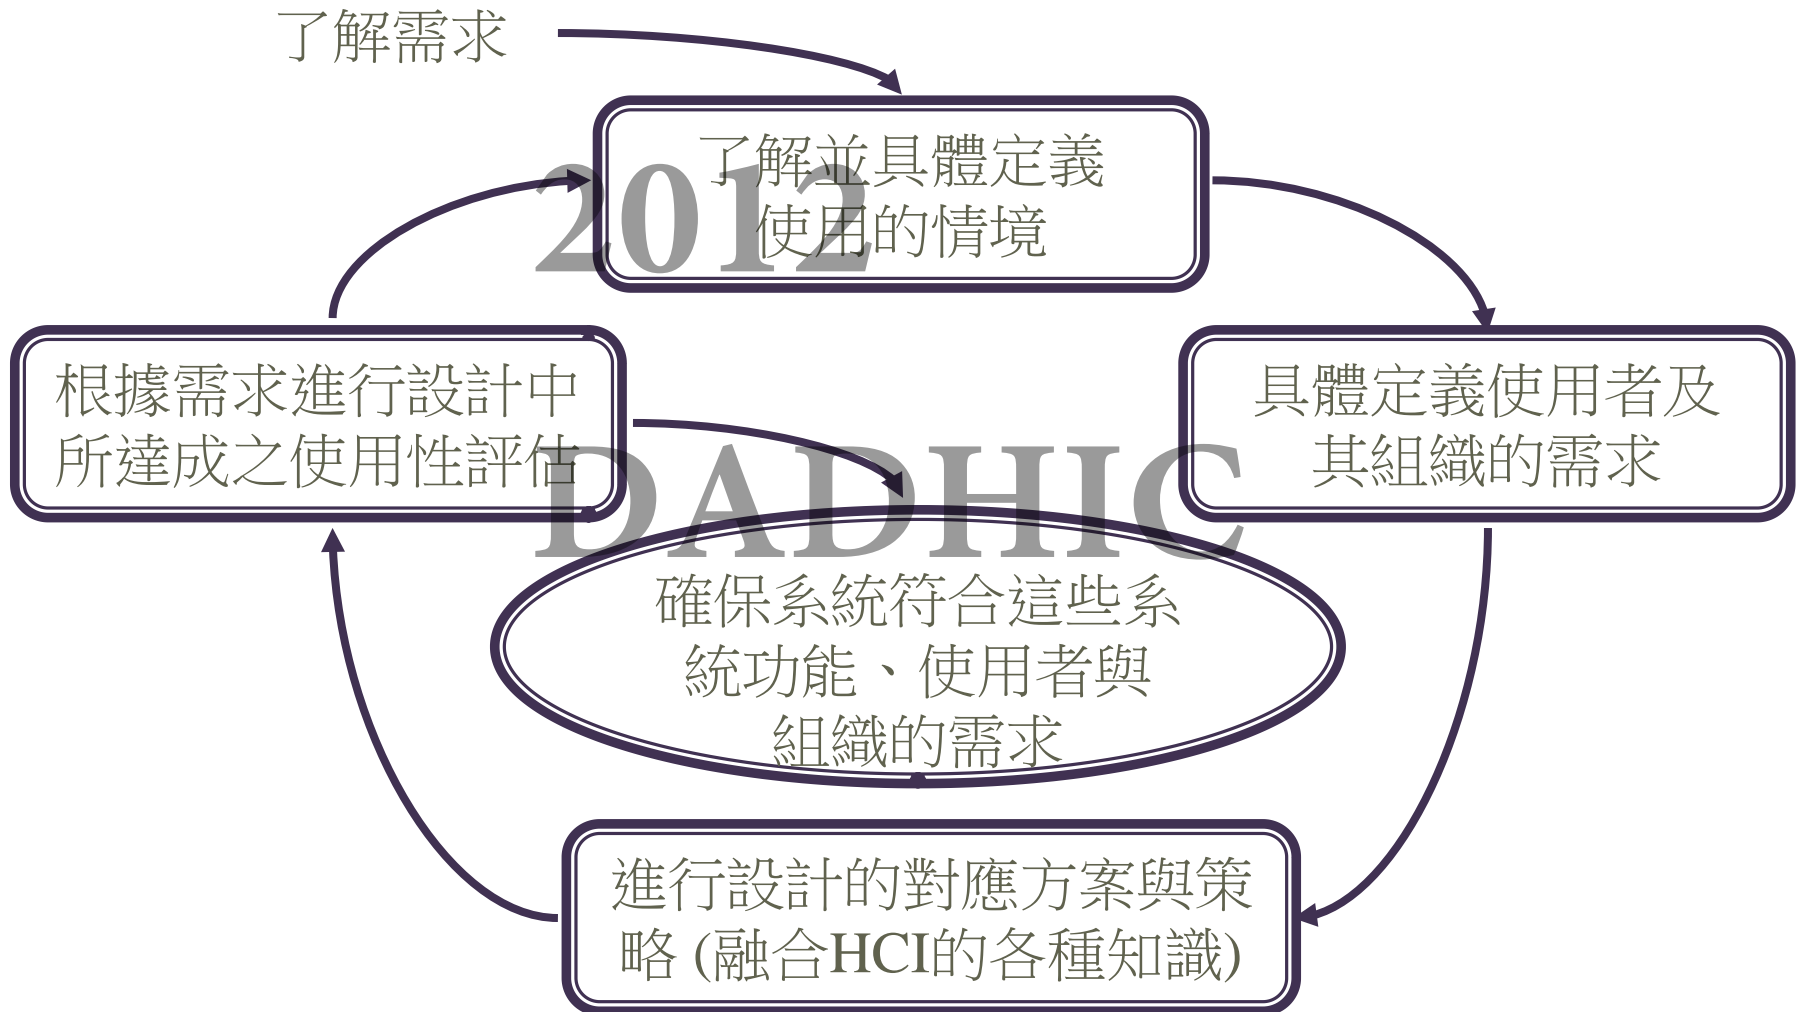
了解需求

了解並具體定義使用的情境

2012

具體定義使用者及其組織的需求

根據需求進行設計中所達成之使用性評估

DADHIC

確保系統符合這些系統功能、使用者與組織的需求

進行設計的對應方案與策略 (融合HCI的各種知識)